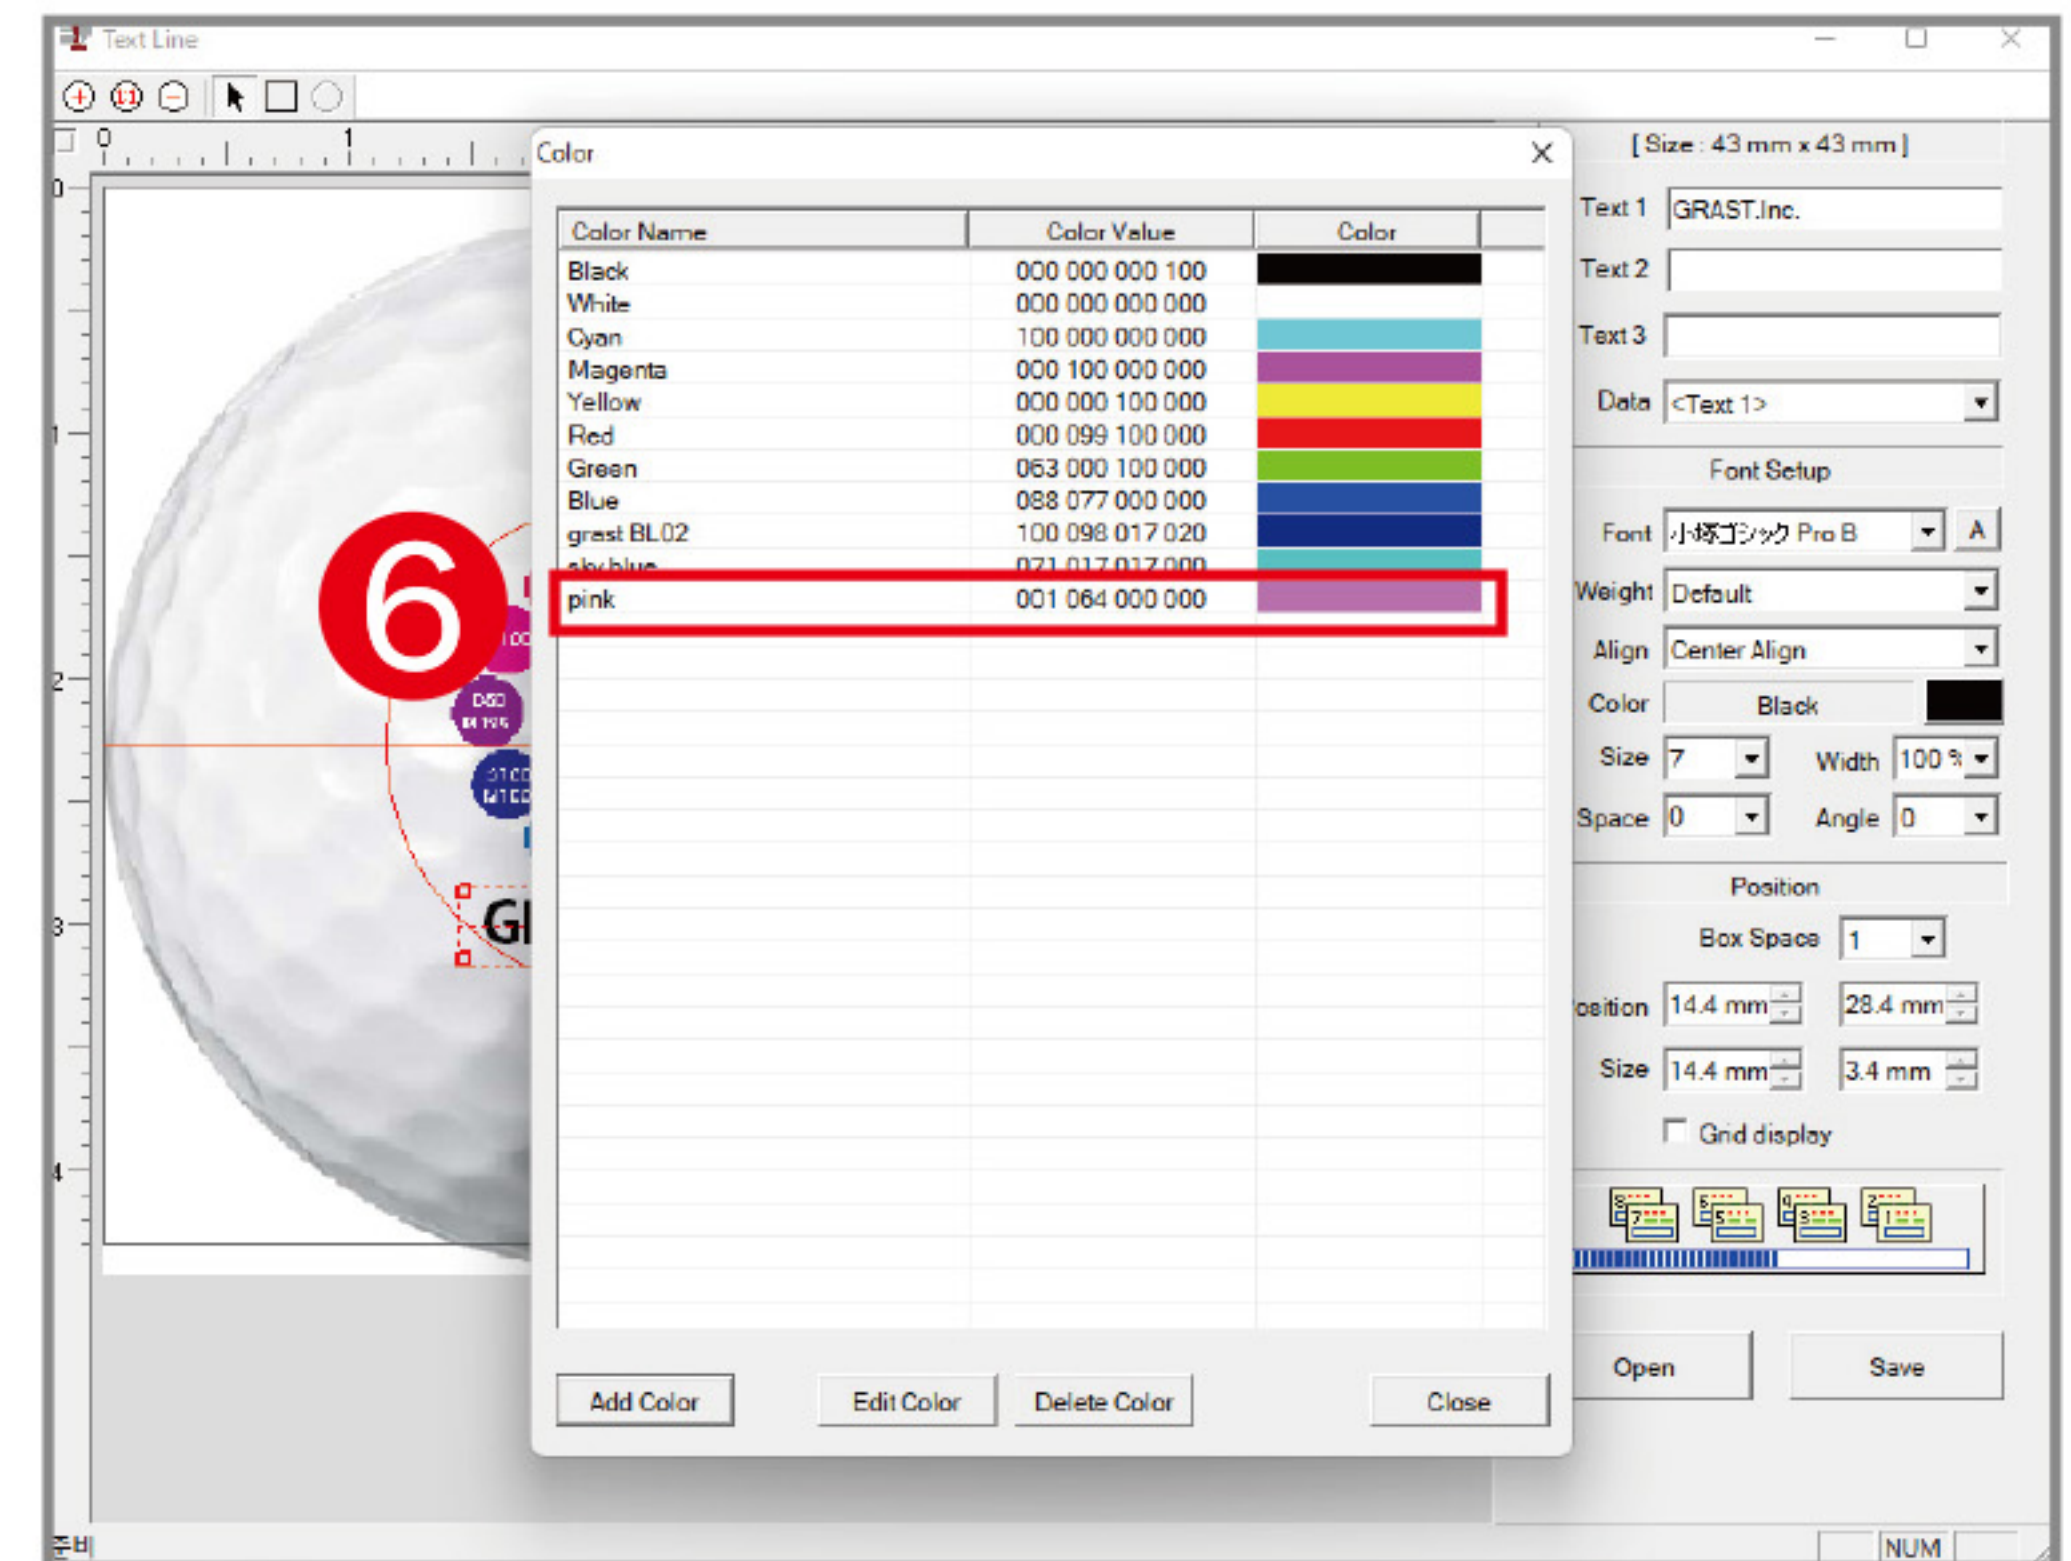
Text Line

0 1

0
1
2
3
4

6

GI

Color

| Color Name | Color Value | Color |
|---|---|---|
| Black | 000 000 000 100 | |
| White | 000 000 000 000 | |
| Cyan | 100 000 000 000 | |
| Magenta | 000 100 000 000 | |
| Yellow | 000 000 100 000 | |
| Red | 000 099 100 000 | |
| Green | 063 000 100 000 | |
| Blue | 088 077 000 000 | |
| grast BL02 | 100 098 017 020 | |
| sky blue | 071 017 017 000 | |
| pink | 001 064 000 000 | |

Add Color Edit Color Delete Color Close

[ Size : 43 mm x 43 mm ]

Text 1 GRAST.Inc.
Text 2
Text 3
Data <Text 1>

Font Setup
Font 小塚ゴシック Pro B A
Weight Default
Align Center Align
Color Black
Size 7 Width 100 %
Space 0 Angle 0

Position
Box Space 1
osition 14.4 mm 28.4 mm
Size 14.4 mm 3.4 mm
Grid display

Open Save

준비 NUM